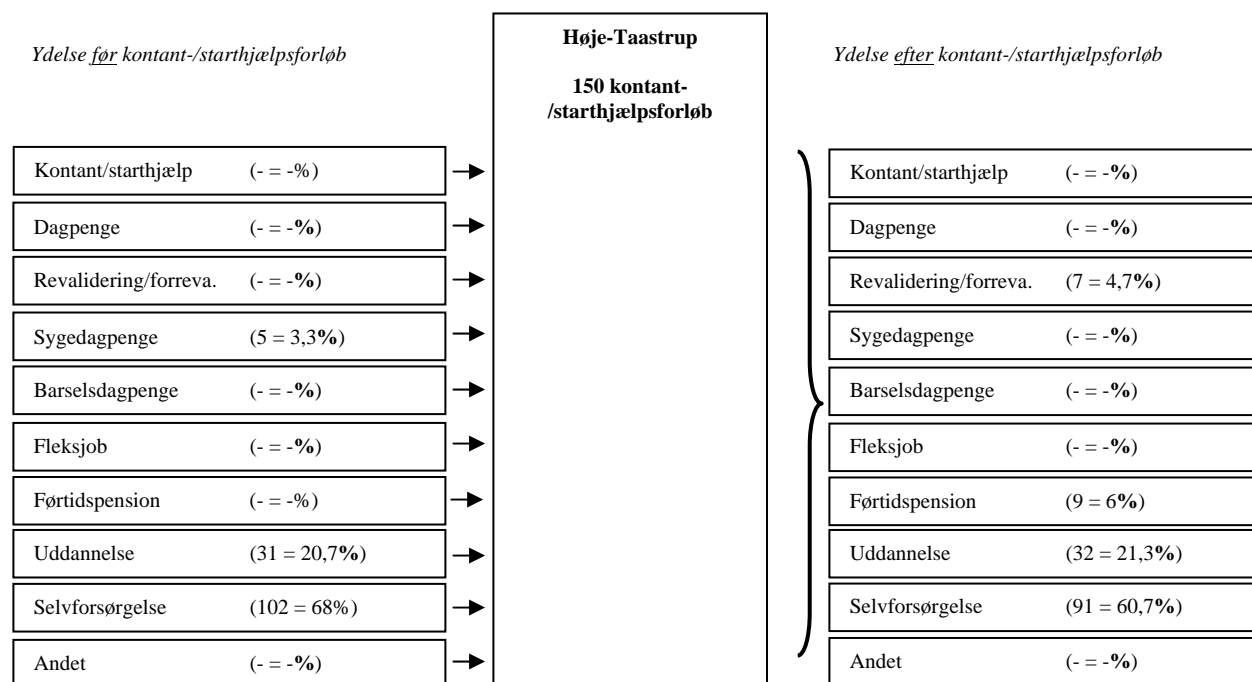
Ydelse før kontant-/starthjælpsforløb

Høje-Taastrup

150 kontant-/starthjælpsforløb

Ydelse efter kontant-/starthjælpsforløb

| Kontant/starthjælp | (- = -%) |
|---|---|
| Dagpenge | (- = -%) |
| Revalidering/forreva. | (- = -%) |
| Sygedagpenge | (5 = 3,3%) |
| Barselsdagpenge | (- = -%) |
| Fleksjob | (- = -%) |
| Førtidspension | (- = -%) |
| Uddannelse | (31 = 20,7%) |
| Selvforsørgelse | (102 = 68%) |
| Andet | (- = -%) |

| Kontant/starthjælp | (- = -%) |
|---|---|
| Dagpenge | (- = -%) |
| Revalidering/forreva. | (7 = 4,7%) |
| Sygedagpenge | (- = -%) |
| Barselsdagpenge | (- = -%) |
| Fleksjob | (- = -%) |
| Førtidspension | (9 = 6%) |
| Uddannelse | (32 = 21,3%) |
| Selvforsørgelse | (91 = 60,7%) |
| Andet | (- = -%) |